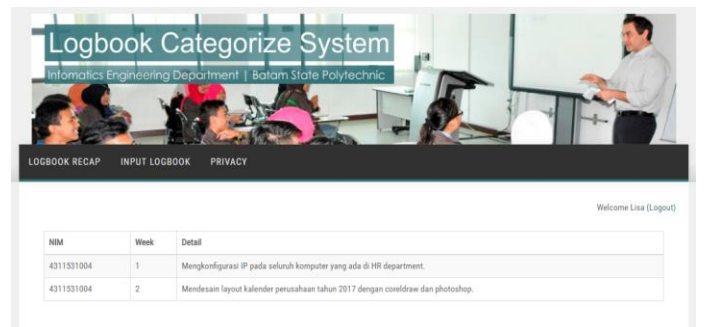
Logbook Categorize System

Infomatics Engineering Department | Batam State Polytechnic

LOGBOOK RECAP INPUT LOGBOOK PRIVACY

Welcome Lisa (Logout)

| NIM | Week | Detail |
|---|---|---|
| 4311531004 | 1 | Mengkonfigurasi IP pada seluruh komputer yang ada di HR department. |
| 4311531004 | 2 | Mendesain layout kalender perusahaan tahun 2017 dengan coreldraw dan photoshop. |